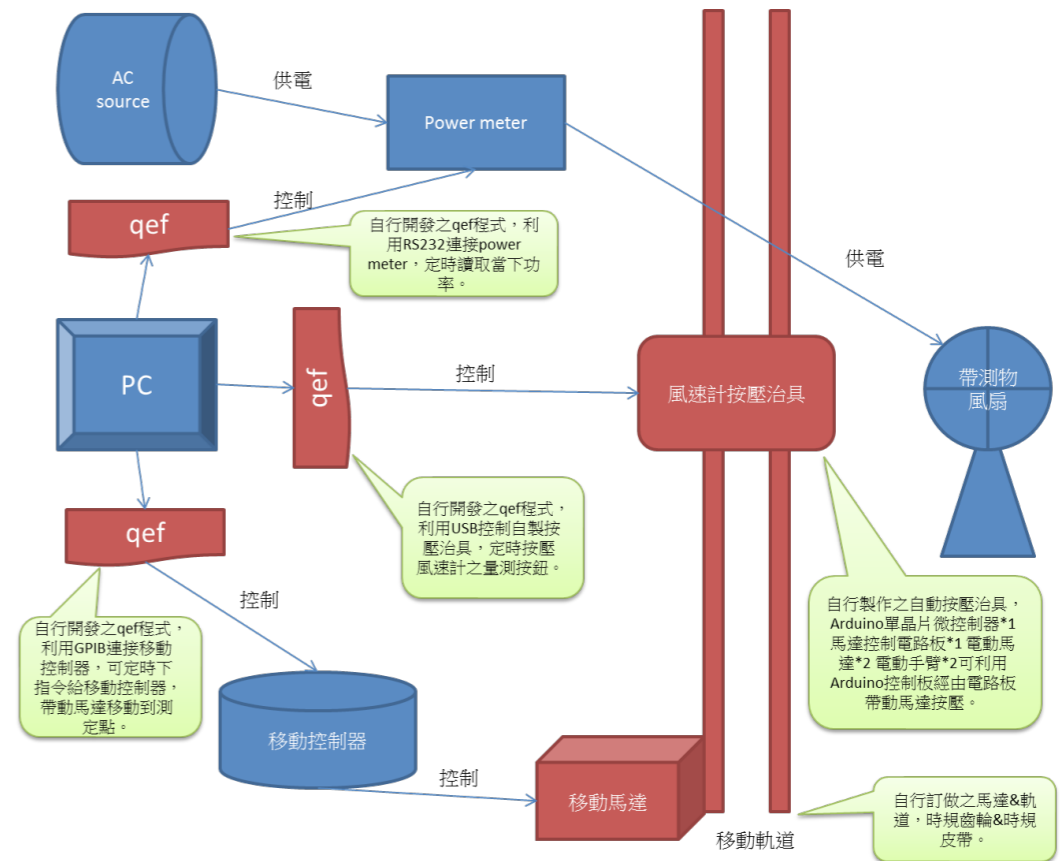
AC source

供電

Power meter

控制

qef

自行開發之qef程式，利用RS232連接power meter，定時讀取當下功率。

供電

PC

qef

控制

風速計按壓治具

帶測物風扇

自行開發之qef程式，利用USB控制自製按壓治具，定時按壓風速計之量測按鈕。

qef

控制

自行開發之qef程式，利用GPIB連接移動控制器，可定時下指令給移動控制器，帶動馬達移動到測定點。

移動控制器

自行製作之自動按壓治具，Arduino單晶片微控制器*1 馬達控制電路板*1 電動馬達*2 電動手臂*2可利用Arduino控制板經由電路板帶動馬達按壓。

控制

移動馬達

移動軌道

自行訂做之馬達&軌道，時規齒輪&時規皮帶。